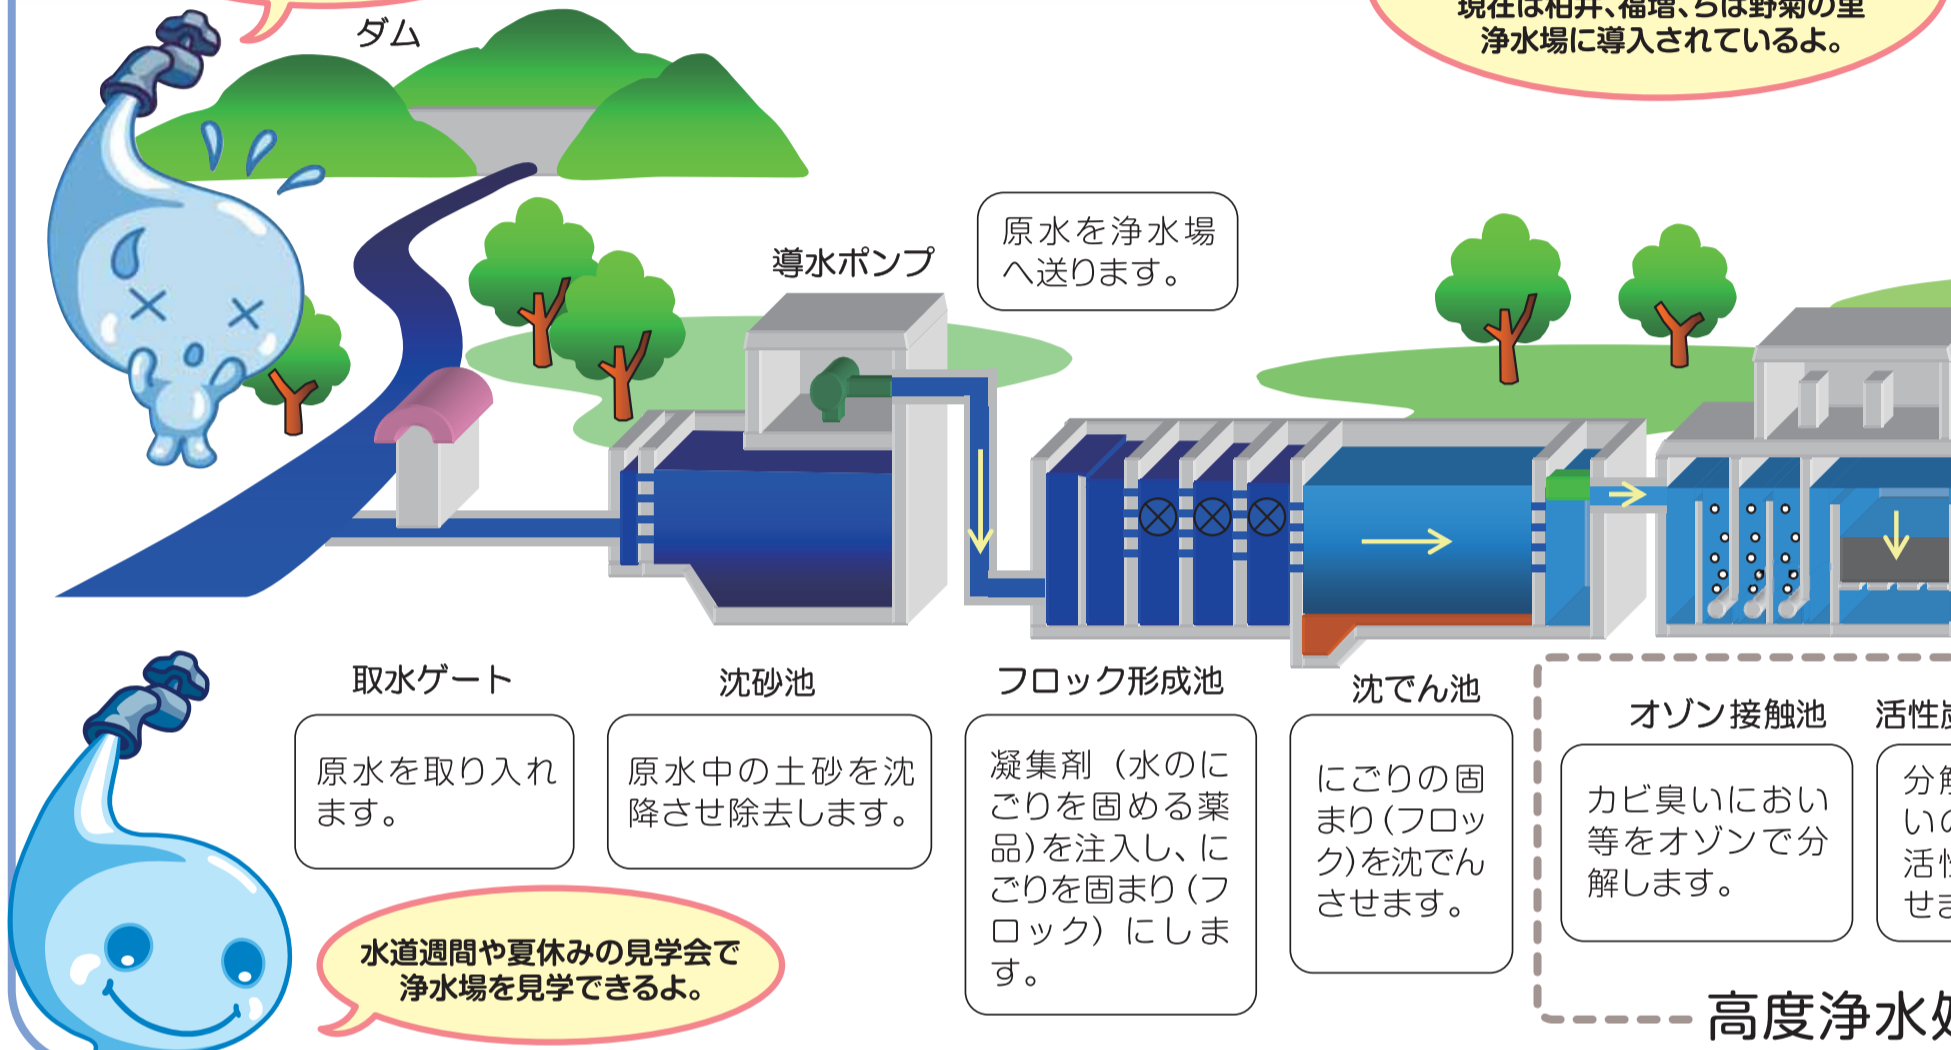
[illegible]現在は柏井、福増、ちば野菊の里浄水場に導入されているよ。

ダム

導水ポンプ

原水を浄水場へ送ります。

取水ゲート

原水を取り入れます。

沈砂池

原水中の土砂を沈降させ除去します。

フロック形成池

凝集剤（水のにごりを固める薬品）を注入し、にごりを固まり（フロック）にします。

沈でん池

にごりの固まり（フロック）を沈でんさせます。

オゾン接触池

カビ臭いにおい等をオゾンで分解します。

活性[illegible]

分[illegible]
い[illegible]
活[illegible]
せ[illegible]

高度浄水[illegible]

水道週間や夏休みの見学会で浄水場を見学できるよ。